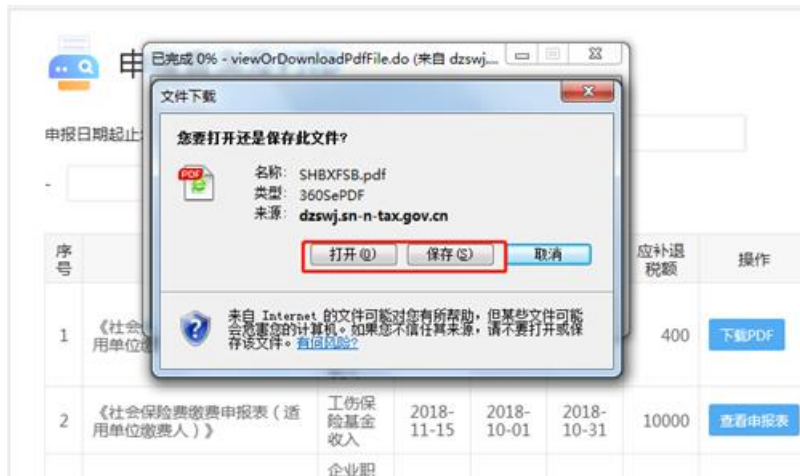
申

申报日期起止

-

已完成 0% - viewOrDownloadPdfFile.do (来自 dzswj...

文件下载

您要打开还是保存此文件？

名称: SHBXFSB.pdf
类型: 360SePDF
来源: dzswj.sn-n-tax.gov.cn

打开(O) 保存(S) 取消

来自 Internet 的文件可能对您有所帮助，但某些文件可能会危害您的计算机。如果您不信任其来源，请不要打开或保存该文件。有何风险?

| 序号 | | | | | | 应补退税额 | 操作 |
|---|---|---|---|---|---|---|---|
| 1 | 《社会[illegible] 用单位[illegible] | | | | | 400 | 下载PDF |
| 2 | 《社会保险费缴费申报表（适用单位缴费人）》 | 工伤保险基金收入 | 2018-11-15 | 2018-10-01 | 2018-10-31 | 10000 | 查看申报表 |
| | | 企业职 | | | | | |